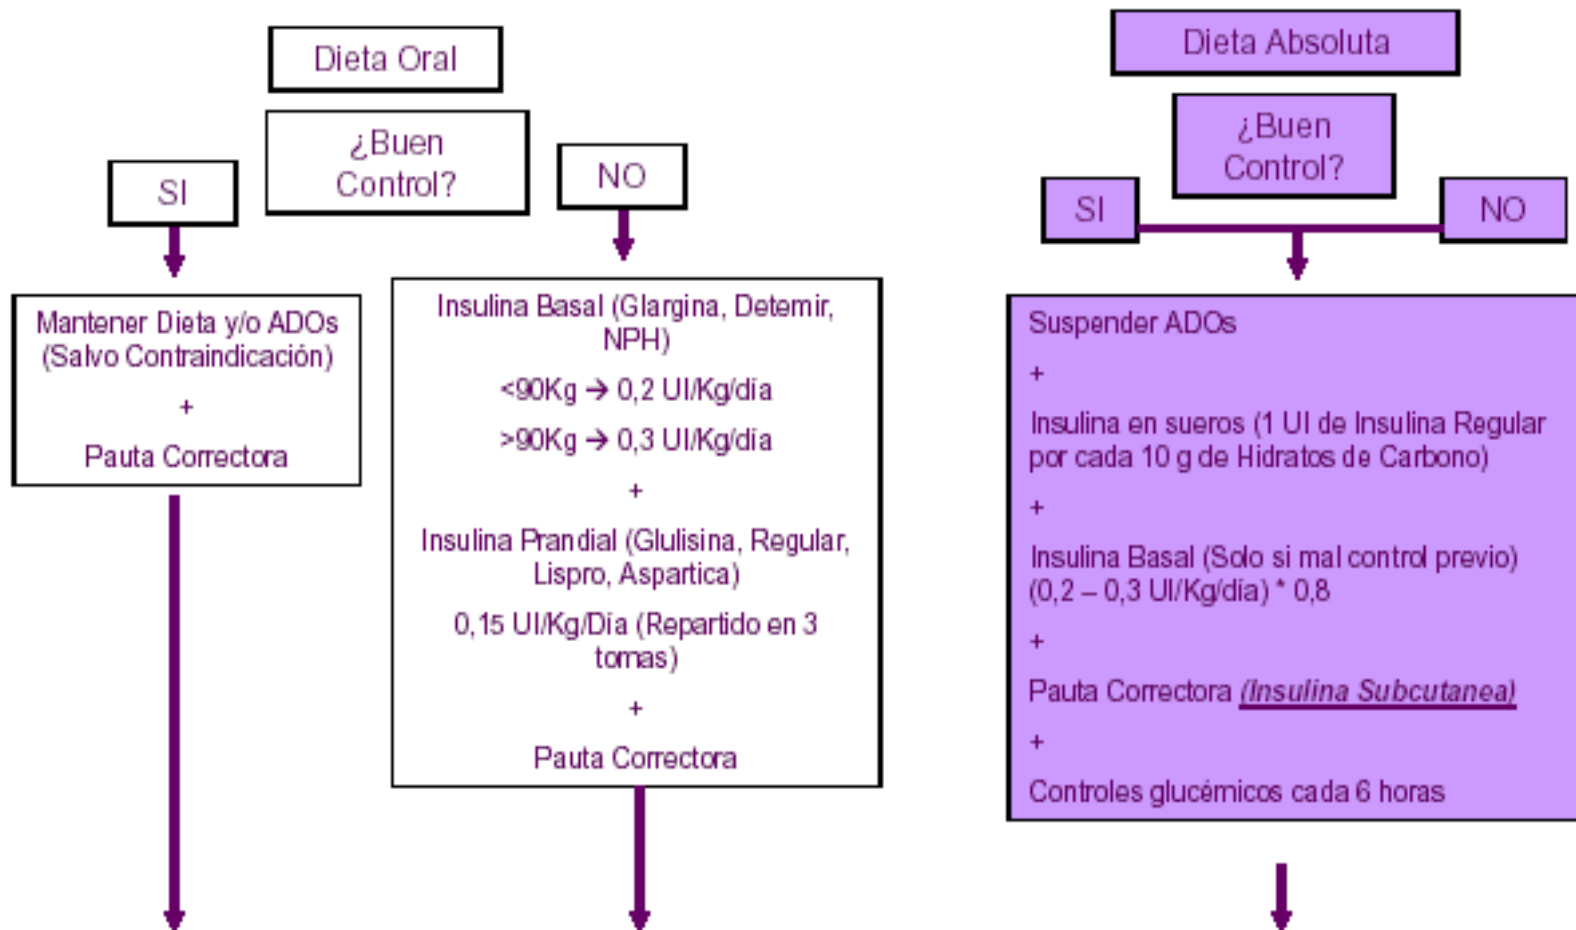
Dieta Oral

¿Buen Control?

SI

NO

Mantener Dieta y/o ADOs (Salvo Contraindicación)

+

Pauta Correctora

Insulina Basal (Glargina, Detemir, NPH)

<90Kg → 0,2 UI/Kg/día

>90Kg → 0,3 UI/Kg/día

+

Insulina Prandial (Glulisina, Regular, Lispro, Aspartica)

0,15 UI/Kg/Día (Repartido en 3 tomas)

+

Pauta Correctora

Dieta Absoluta

¿Buen Control?

SI

NO

Suspender ADOs

+

Insulina en sueros (1 UI de Insulina Regular por cada 10 g de Hidratos de Carbono)

+

Insulina Basal (Solo si mal control previo) (0,2 – 0,3 UI/Kg/día) * 0,8

+

Pauta Correctora (Insulina Subcutanea)

+

Controles glucémicos cada 6 horas